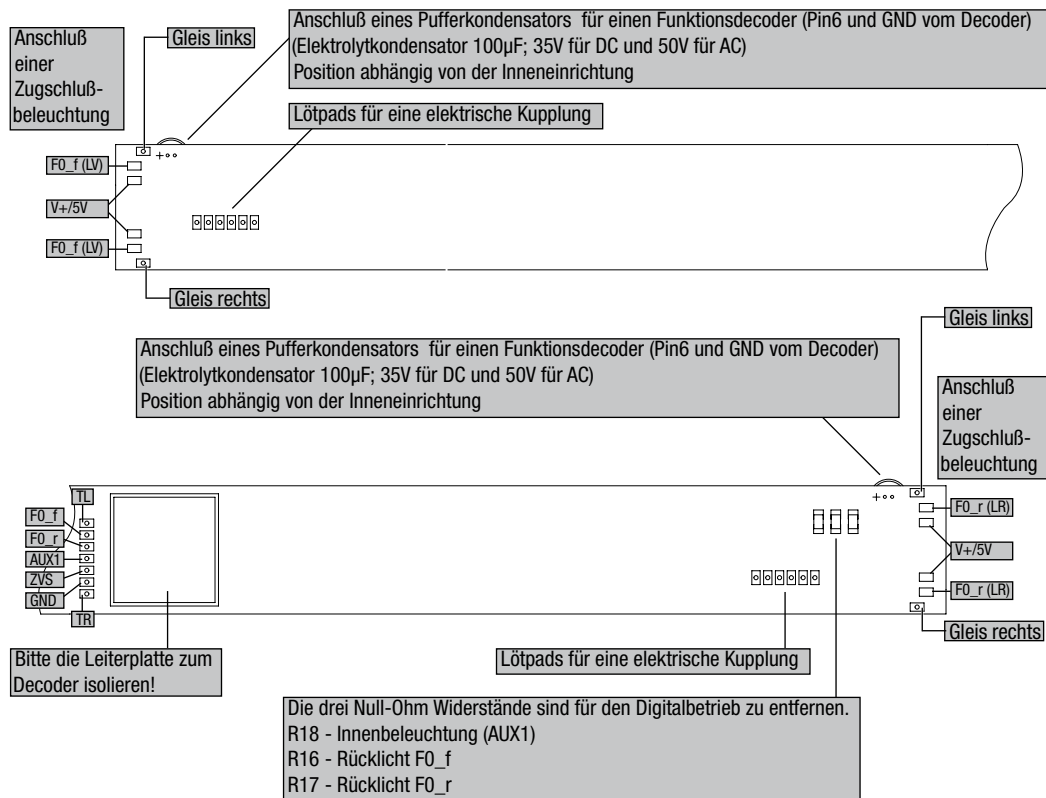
Anschluß einer Zugschlußbeleuchtung

Gleis links

Anschluß eines Pufferkondensators für einen Funktionsdecoder (Pin6 und GND vom Decoder)
(Elektrolytkondensator 100µF; 35V für DC und 50V für AC)
Position abhängig von der Inneneinrichtung

Lötpads für eine elektrische Kupplung

+

F0_f (LV)

V+/5V

F0_f (LV)

Gleis rechts

Gleis links

Anschluß eines Pufferkondensators für einen Funktionsdecoder (Pin6 und GND vom Decoder)
(Elektrolytkondensator 100µF; 35V für DC und 50V für AC)
Position abhängig von der Inneneinrichtung

Anschluß einer Zugschlußbeleuchtung

TL

F0_f

F0_r

AUX1

ZVS

GND

TR

+

F0_r (LR)

V+/5V

F0_r (LR)

Gleis rechts

Bitte die Leiterplatte zum Decoder isolieren!

Lötpads für eine elektrische Kupplung

Die drei Null-Ohm Widerstände sind für den Digitalbetrieb zu entfernen.
R18 - Innenbeleuchtung (AUX1)
R16 - Rücklicht F0_f
R17 - Rücklicht F0_r